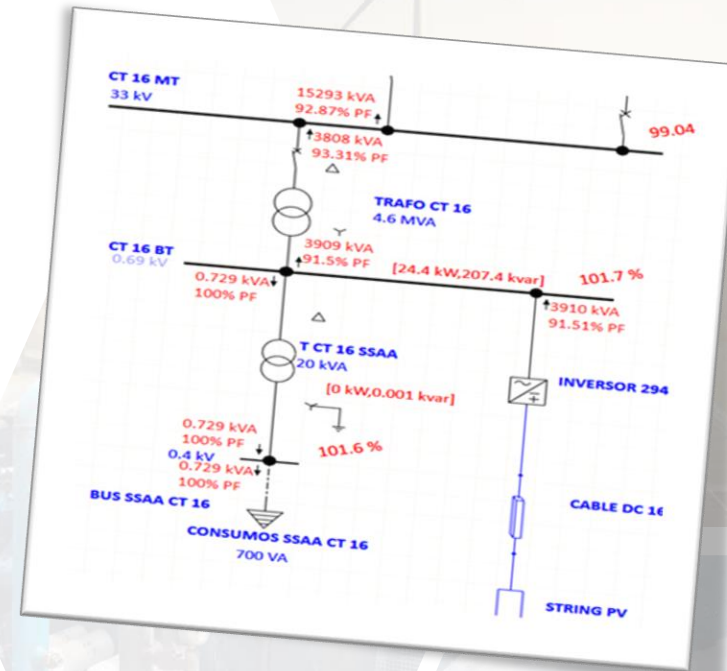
CT 16 MT
33 kV

15293 kVA
92.87% PF

3808 kVA
93.31% PF

99.04

TRAFO CT 16
4.6 MVA

CT 16 BT
0.69 kV

3909 kVA
91.5% PF

[24.4 kW,207.4 kvar]

101.7 %

0.729 kVA
100% PF

3910 kVA
91.51% PF

T CT 16 SSAA
20 kVA

[0 kW,0.001 kvar]

INVERSOR 294

0.729 kVA
100% PF
0.4 kV
0.729 kVA
100% PF

101.6 %

BUS SSAA CT 16

CABLE DC 16

CONSUMOS SSAA CT 16
700 VA

STRING PV